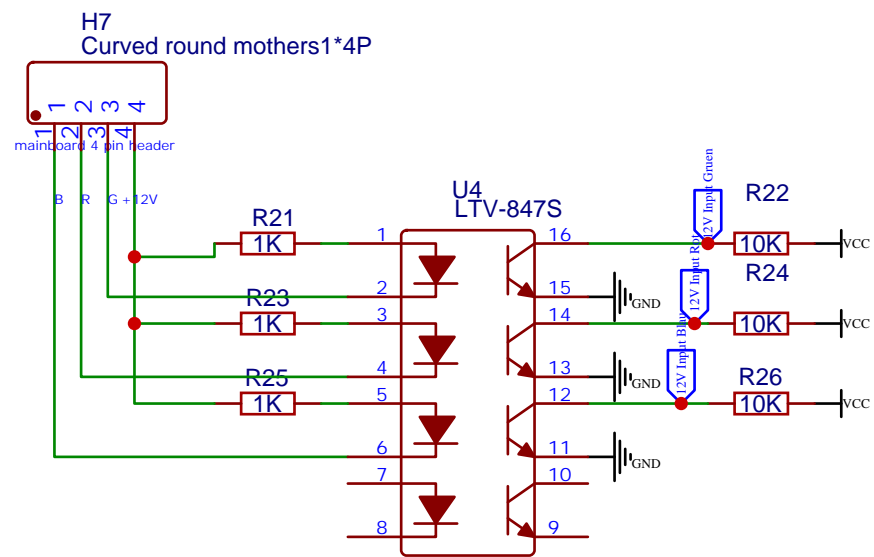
H7
Curved round mothers1*4P

1 2 3 4
1 2 3 4
mainboard 4 pin header

B R G +12V

R21
1K
R23
1K
R25
1K

U4
LTV-847S

1
2
3
4
5
6
7
8

16
15
14
13
12
11
10
9

GND
GND
GND

12V Input Gruen
12V Input Rot
12V Input Blau

R22
10K
R24
10K
R26
10K

VCC
VCC
VCC